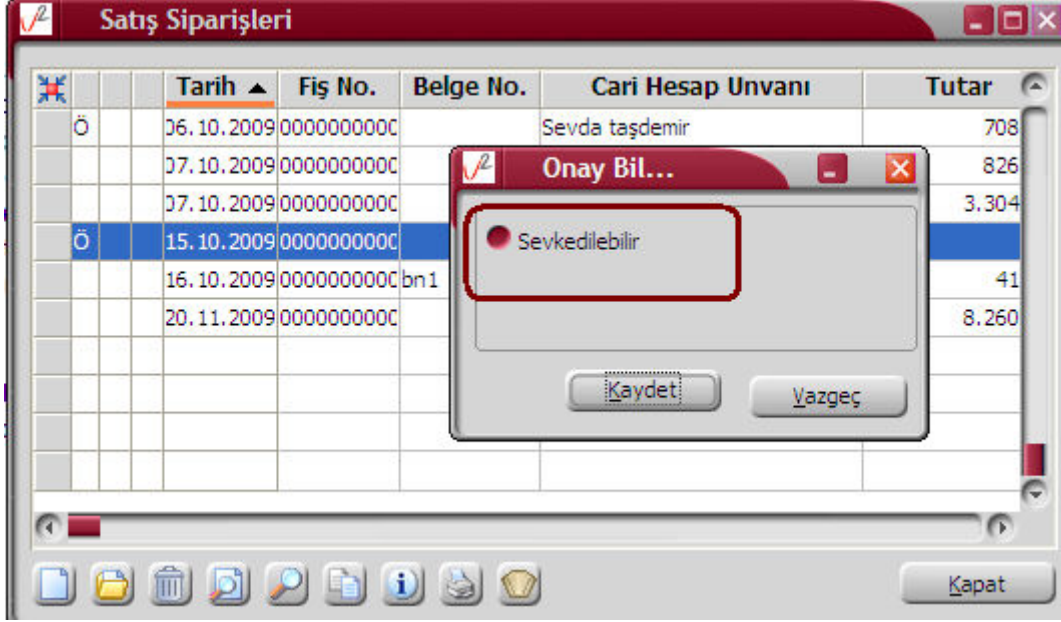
Satış Siparişleri

| | | | | Tarih ▲ | Fiş No. | Belge No. | Cari Hesap Unvanı | Tutar |
|---|---|---|---|---|---|---|---|---|
| | Ö | | | 06.10.2009 | 000000000C | | Sevda taşdemir | 708 |
| | | | | 07.10.2009 | 000000000C | | | 826 |
| | | | | 07.10.2009 | 000000000C | | | 3.304 |
| | Ö | | | 15.10.2009 | 000000000C | | | |
| | | | | 16.10.2009 | 000000000C | bn1 | | 41 |
| | | | | 20.11.2009 | 000000000C | | | 8.260 |

Onay Bil...

Sevkedilebilir

Kaydet

Vazgeç

Kapat